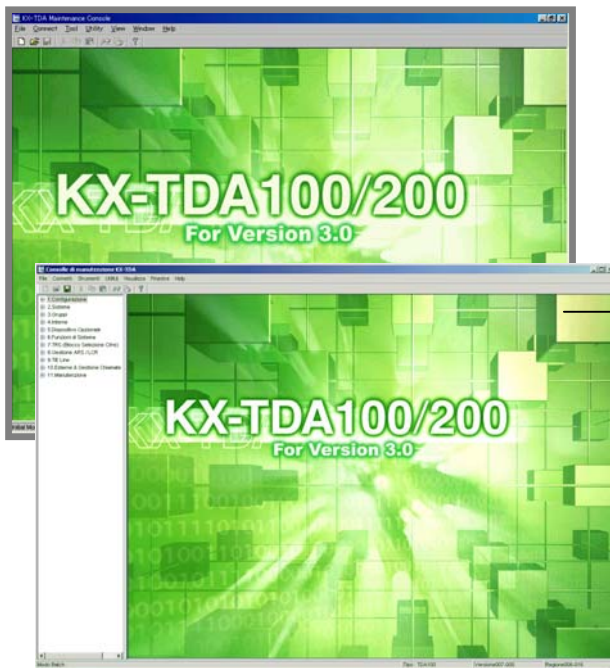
KX-TDA Maintenance Console

File Connect Tool Utility View Window Help

KX-TDA100/200
For Version 3.0

Initial Mo

Console di manutenzione KX-TDA

File Connetti Strumenti Utilità Visualizza Finestra Help

1.Configurazione
2.Sistema
3.Gruppi
4.Interni
5.Dispositivo Opzionale
6.Funzioni di Sistema
7.TRS (Blocco Selezione Cifre)
8.Gestione ARS / LCR
9.TIE Line
10.Esterne & Gestione Chiamate
11.Manutenzione

KX-TDA100/200
For Version 3.0

Modo Batch

Tipo : TDA100

Versione:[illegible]

Regione:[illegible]